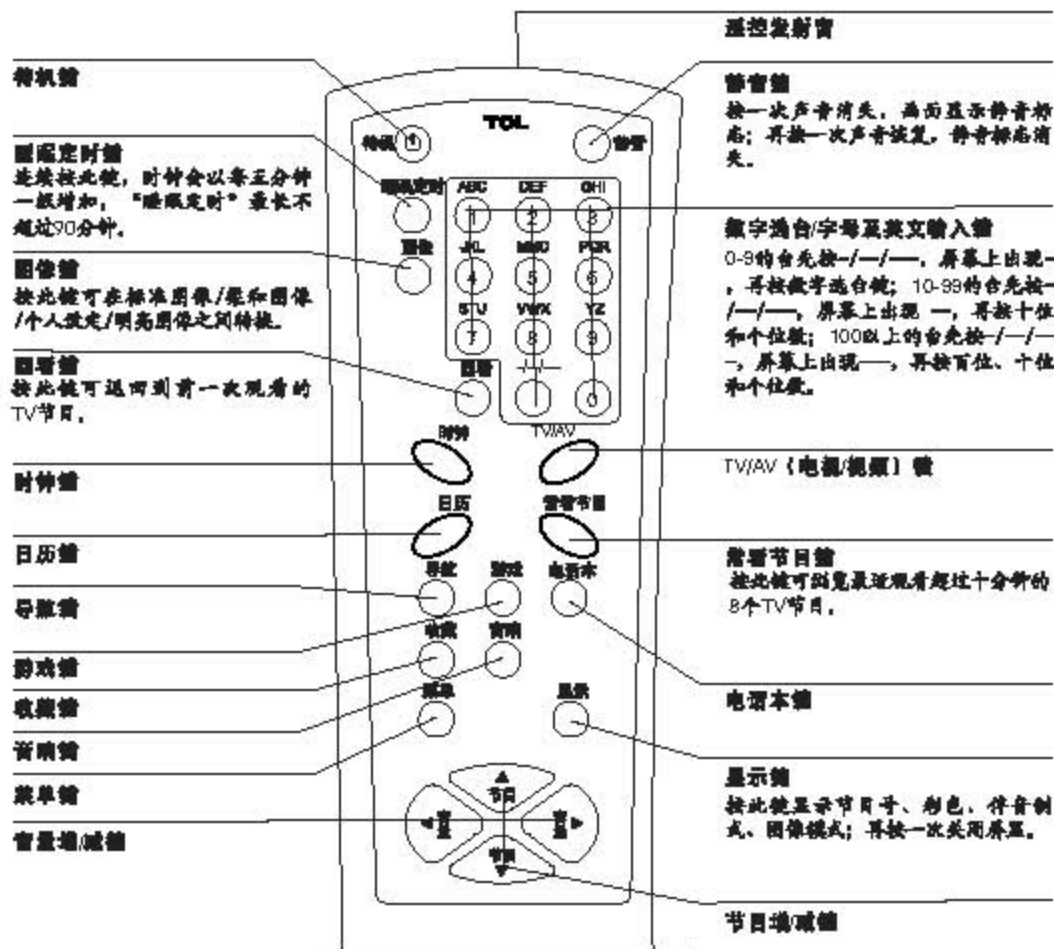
遥控发射窗

待机键

静音键
按一次声音消失，画面显示静音标志；再按一次声音恢复，静音标志消失。

睡眠定时键
连续按此键，时钟会以每五分钟一级增加，"睡眠定时"最长不超过90分钟。

数字选台/字母及英文输入键
0-9的台先按-/--/---，屏幕上出现-，再按数字选台键；10-99的台先按-/--/---，屏幕上出现 --，再按十位和个位键；100以上的台先按-/--/---，屏幕上出现---，再按百位、十位和个位键。

图像键
按此键可在标准图像/柔和图像/个人设定/明亮图像之间转换。

回看键
按此键可返回到前一次观看的TV节目。

时钟键

TV/AV（电视/视频）键

日历键

常看节目键
按此键可浏览最近观看超过十分钟的8个TV节目。

导航键

游戏键

电话本键

收藏键

音响键

菜单键

显示键
按此键显示节目号、彩色、伴音制式、图像模式；再按一次关闭屏显。

音量增/减键

节目增/减键

待机 TCL 静音 睡眠定时 ABC DEF GHI 1 2 3 图像 JKL MNO PQR 4 5 6 STU VWX YZ 7 8 9 回看 -/--/--- 0 时钟 TV/AV 日历 常看节目 导航 游戏 电话本 收藏 音响 菜单 显示 节目 音量 音量 节目